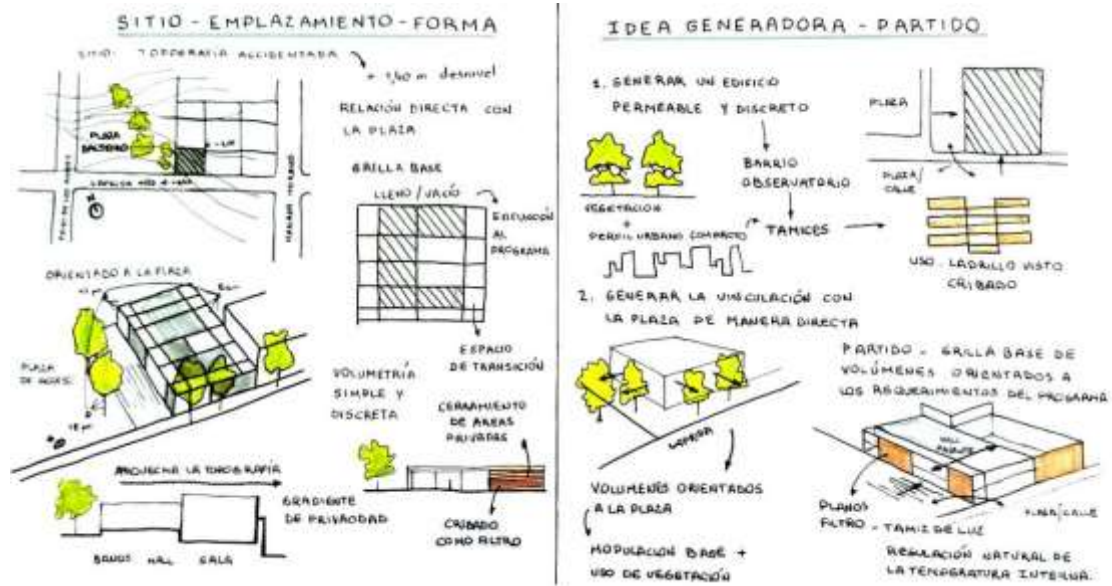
SITIO - EMPLAZAMIENTO - FORMA

SITIO: TOPOGRAFIA ACCIDENTADA

+ 1,50 m desnivel

PLAZA BALDERAS

LOTE

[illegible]

N

RELACIÓN DIRECTA CON LA PLAZA

GRILLA BASE

LLENO / VACÍO

ADECUACIÓN AL PROGRAMA

ESPACIO DE TRANSICIÓN

ORIENTADO A LA PLAZA

PLAZA DE ACCESO

VOLUMETRÍA SIMPLE Y DISCRETA

CERRAMIENTO DE AREAS PRIVADAS

APROVECHA LA TOPOGRAFÍA

GRADIENTE DE PRIVACIDAD

BAÑOS HALL SALA

CRIBADO COMO FILTRO

IDEA GENERADORA - PARTIDO

1. GENERAR UN EDIFICIO PERMEABLE Y DISCRETO

BARRIO OBSERVATORIO

VEGETACIÓN + PERFIL URBANO (COMPACTO)

TAMICES

PLAZA

PLAZA / CALLE

USO: LADRILLO VISTO CRIBADO

2. GENERAR LA VINCULACIÓN CON LA PLAZA DE MANERA DIRECTA

LADERA

VOLUMENES ORIENTADOS A LA PLAZA

MODULACIÓN BASE + USO DE VEGETACIÓN

PARTIDO - GRILLA BASE DE VOLÚMENES ORIENTADOS A LOS REQUERIMIENTOS DEL PROGRAMA

HALL PÚBLICO

PLANOS FILTRO - TAMIZ DE LUZ

PLAZA / CALLE

REGULACIÓN NATURAL DE LA TEMPERATURA INTERNA.